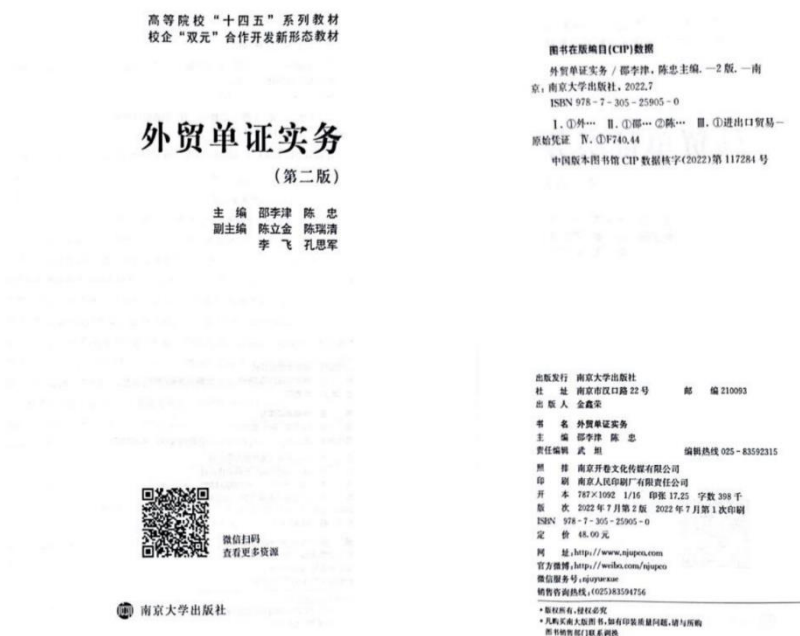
高等院校"十四五"系列教材
校企"双元"合作开发新形态教材

外贸单证实务

（第二版）

主 编 邵李津 陈 忠
副主编 陈立金 陈瑞清
李 飞 孔思军

微信扫码
查看更多资源

南京大学出版社

图书在版编目(CIP)数据

外贸单证实务 / 邵李津，陈忠主编. —2版. —南京：南京大学出版社，2022.7
ISBN 978-7-305-25905-0

Ⅰ. ①外… Ⅱ. ①邵… ②陈… Ⅲ. ①进出口贸易—原始凭证 Ⅳ. ①F740.44

中国版本图书馆CIP数据核字(2022)第117284号

出版发行 南京大学出版社
社 址 南京市汉口路22号 邮 编 210093
出 版 人 金鑫荣

书 名 外贸单证实务
主 编 邵李津 陈 忠
责任编辑 武 坦 编辑热线 025-83592315

照 排 南京开卷文化传媒有限公司
印 刷 南京人民印刷厂有限责任公司
开 本 787×1092 1/16 印张 17.25 字数 398千
版 次 2022年7月第2版 2022年7月第1次印刷
ISBN 978-7-305-25905-0
定 价 48.00元

网 址：http://www.njupco.com
官方微博：http://weibo.com/njupco
微信服务号：njuyuexue
销售咨询热线：(025)83594756

* 版权所有，侵权必究
* 凡购买南大版图书，如有印装质量问题，请与所购图书销售部门联系调换